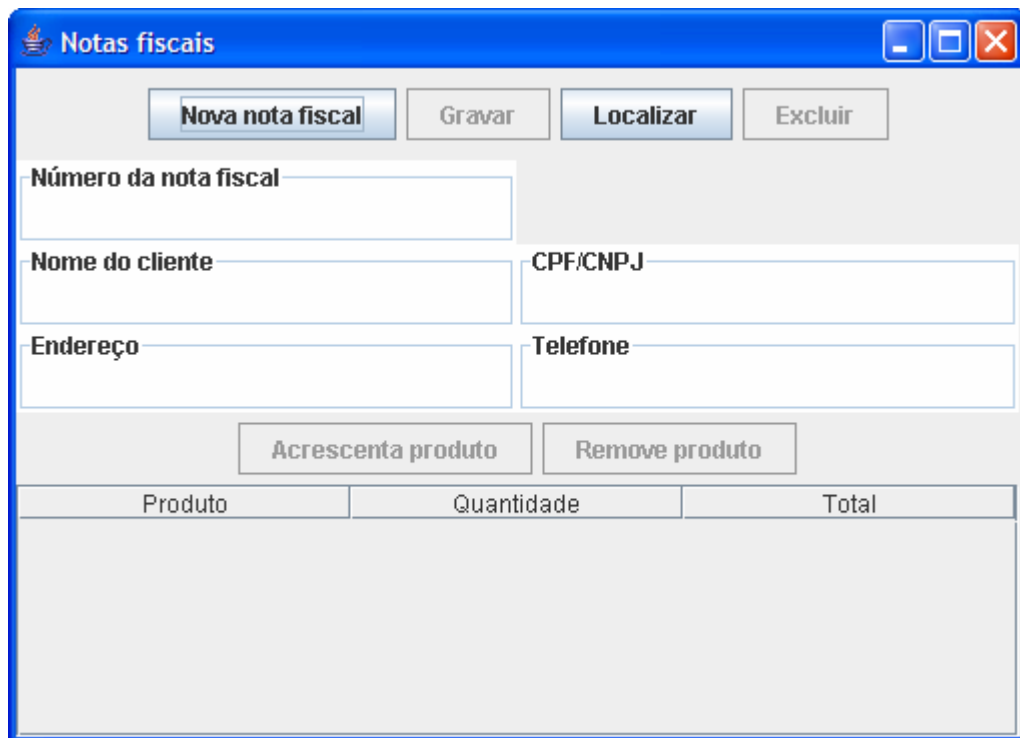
Notas fiscais

Nova nota fiscal | Gravar | Localizar | Excluir

Número da nota fiscal

Nome do cliente

CPF/CNPJ

Endereço

Telefone

Acrescenta produto | Remove produto

| Produto | Quantidade | Total |
|---|---|---|